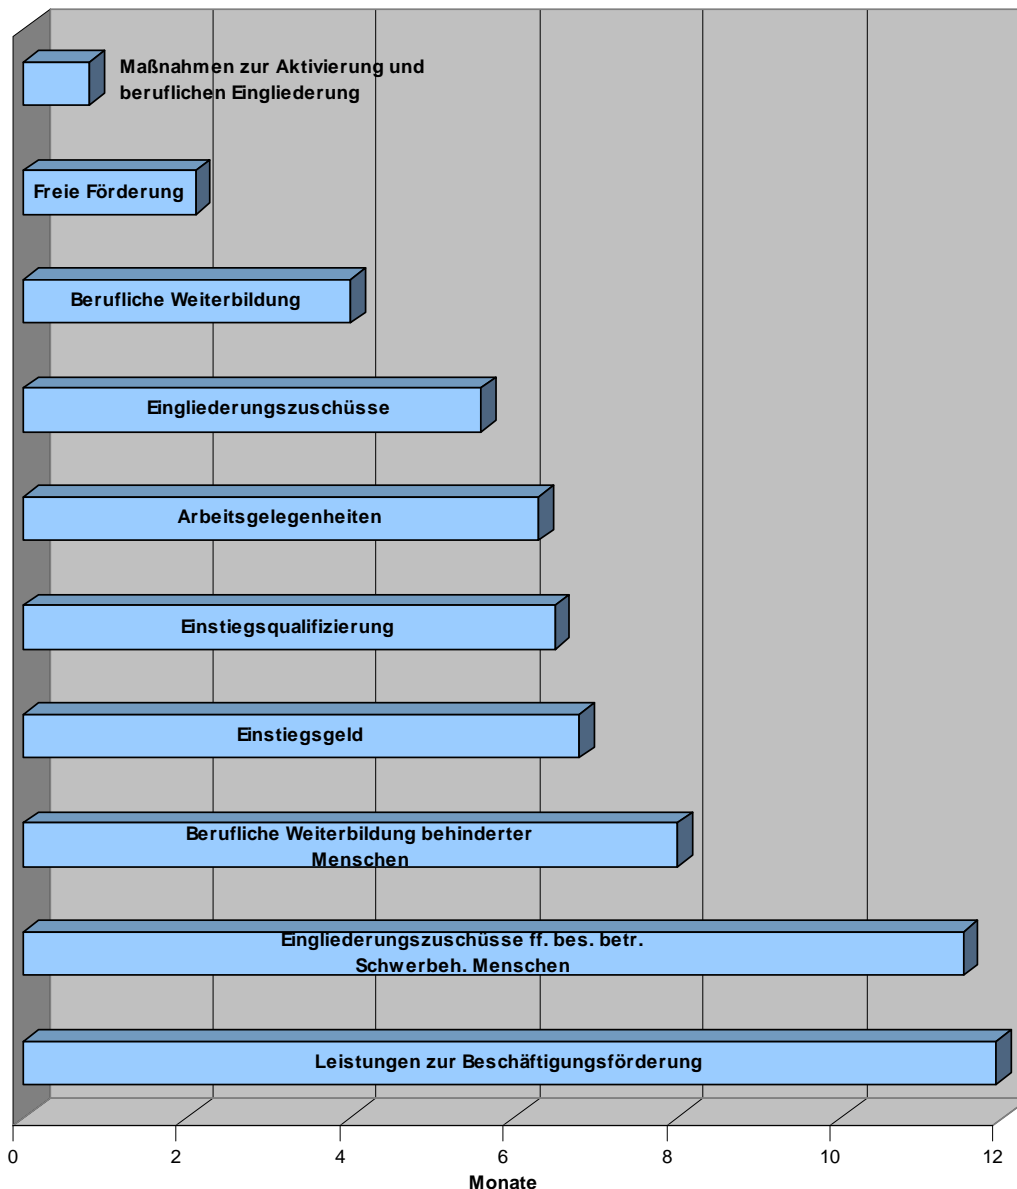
Maßnahmen zur Aktivierung und beruflichen Eingliederung

Freie Förderung

Berufliche Weiterbildung

Eingliederungszuschüsse

Arbeitsgelegenheiten

Einstiegsqualifizierung

Einstiegsgeld

Berufliche Weiterbildung behinderter Menschen

Eingliederungszuschüsse ff. bes. betr. Schwerbeh. Menschen

Leistungen zur Beschäftigungsförderung

0
2
4
6
8
10
12
Monate